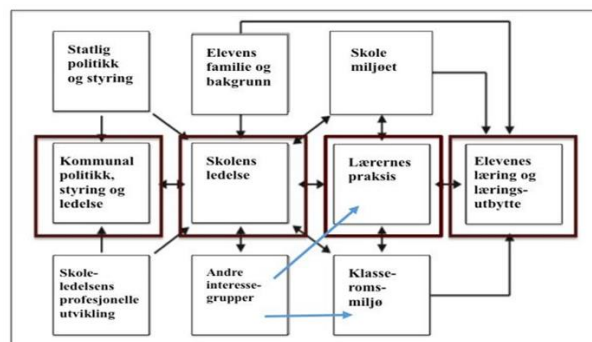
Statlig politikk og styring

Elevens familie og bakgrunn

Skole miljøet

Kommunal politikk, styring og ledelse

Skolens ledelse

Lærernes praksis

Elevenes læring og læringsutbytte

Skoleledelsens profesjonelle utvikling

Andre interessegrupper

Klasseromsmiljø